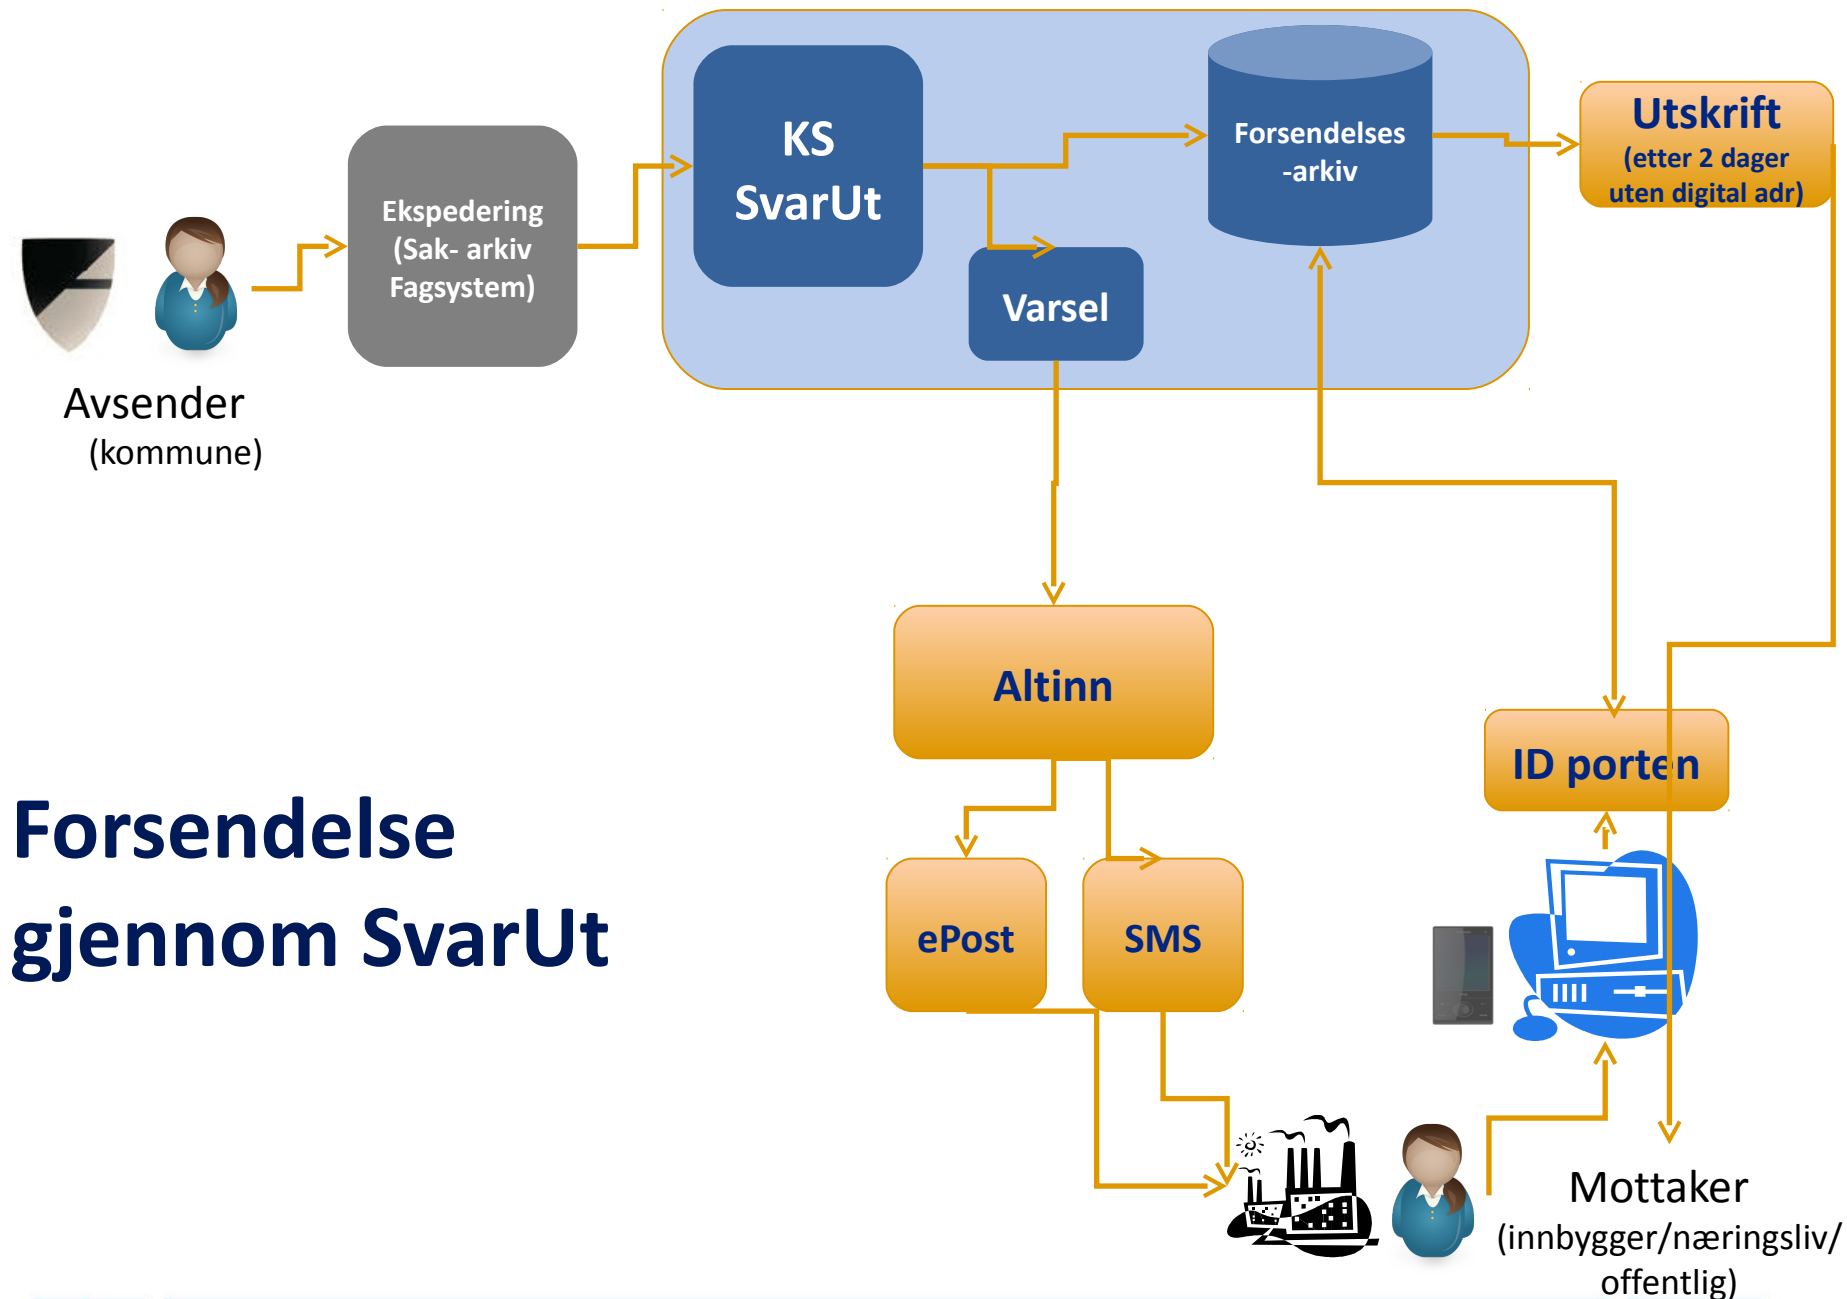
Avsender
(kommune)

Ekspedering
(Sak- arkiv
Fagsystem)

KS
SvarUt

Varsel

Forsendelses
-arkiv

Utskrift
(etter 2 dager
uten digital adr)

Altinn

ePost

SMS

ID porten

Forsendelse
gjennom SvarUt

Mottaker
(innbygger/næringsliv/
offentlig)